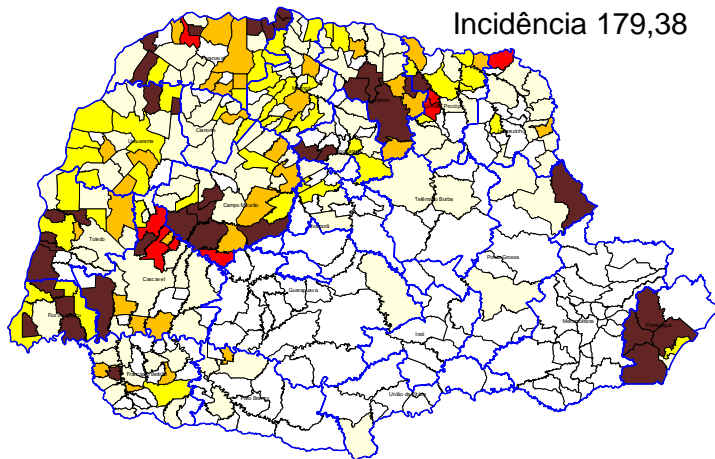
Incidência 179,38

Paranavaí

Cianorte

Umuarama

Londrina

Cornélio Procópio

Jacarezinho

Campo Mourão

Telêmaco Borba

Toledo

Ivaiporã

Cascavel

Ponta Grossa

Guarapuava

Foz do Iguaçu

Paranaguá

Curitiba

Irati

Francisco Beltrão

Pato Branco

União da Vitória